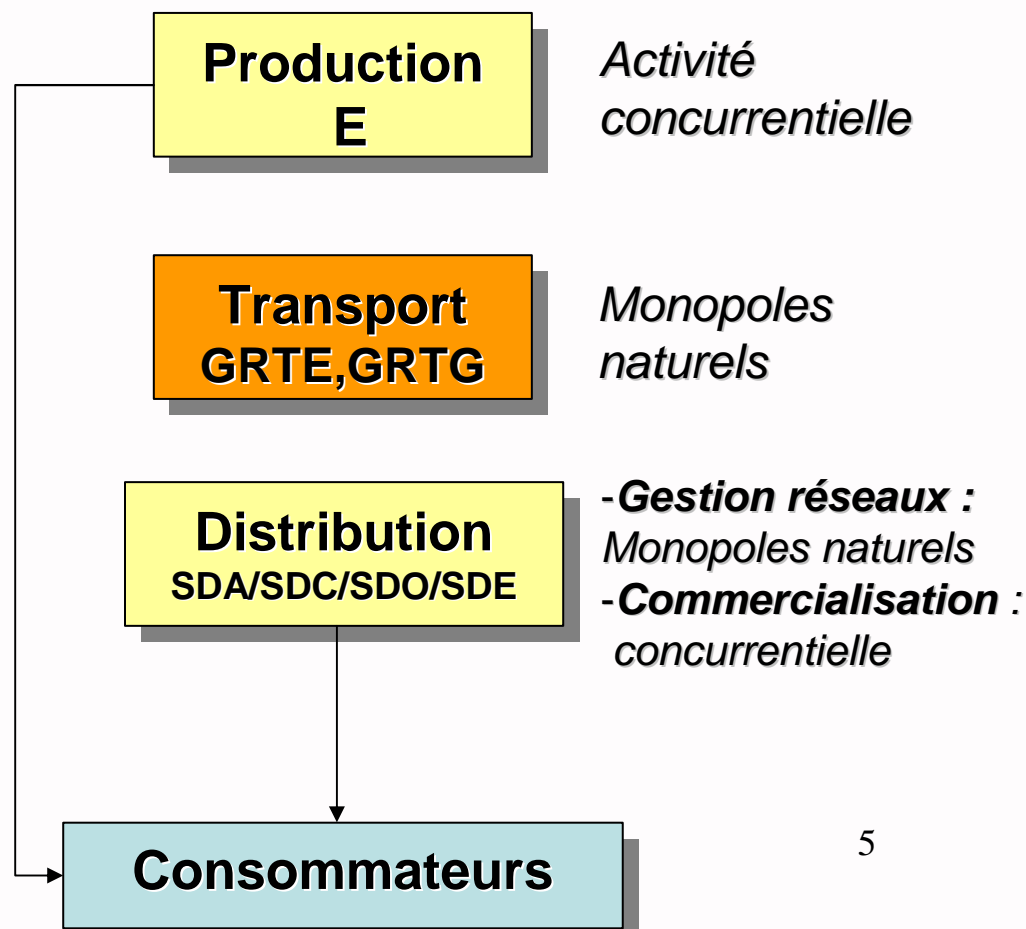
Production
E

Activité
concurrentielle

Transport
GRTE,GRTG

Monopoles
naturels

Distribution
SDA/SDC/SDO/SDE

-Gestion réseaux :
Monopoles naturels
-Commercialisation :
concurrentielle

Consommateurs

5